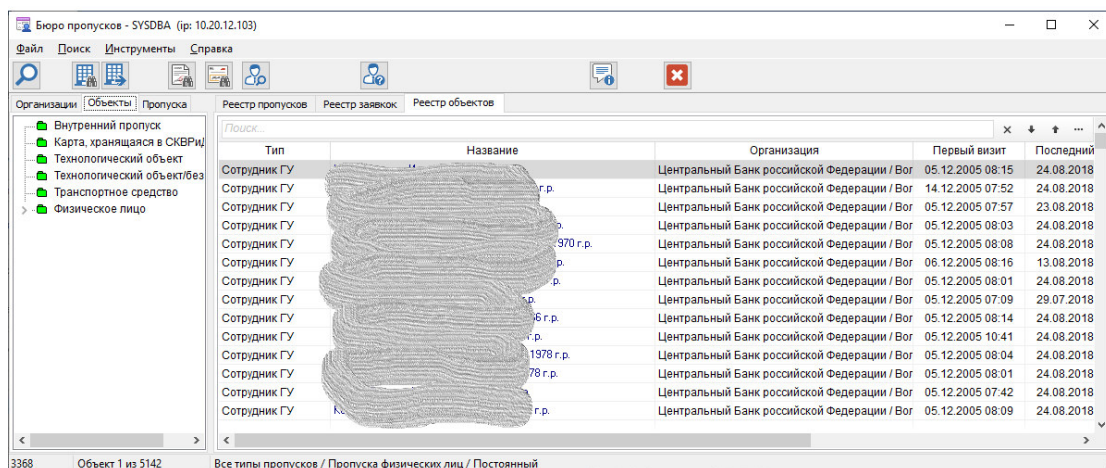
Бюро пропусков - SYSDBA (ip: 10.20.12.103)

Файл Поиск Инструменты Справка

Организации Объекты Пропуска

Реестр пропусков Реестр заявкок Реестр объектов

Внутренний пропуск
Карта, хранящаяся в СКВРи
Технологический объект
Технологический объект/без
Транспортное средство
Физическое лицо

Поиск...

| Тип | Название | Организация | Первый визит | Последний |
|---|---|---|---|---|
| Сотрудник ГУ | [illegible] | Центральный Банк российской Федерации / Вол | 05.12.2005 08:15 | 24.08.2018 |
| Сотрудник ГУ | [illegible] г.р. | Центральный Банк российской Федерации / Вол | 14.12.2005 07:52 | 24.08.2018 |
| Сотрудник ГУ | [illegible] | Центральный Банк российской Федерации / Вол | 05.12.2005 07:57 | 23.08.2018 |
| Сотрудник ГУ | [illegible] р. | Центральный Банк российской Федерации / Вол | 05.12.2005 08:03 | 24.08.2018 |
| Сотрудник ГУ | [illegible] 1970 г.р. | Центральный Банк российской Федерации / Вол | 05.12.2005 08:08 | 24.08.2018 |
| Сотрудник ГУ | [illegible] р. | Центральный Банк российской Федерации / Вол | 06.12.2005 08:16 | 13.08.2018 |
| Сотрудник ГУ | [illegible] р. | Центральный Банк российской Федерации / Вол | 05.12.2005 08:01 | 24.08.2018 |
| Сотрудник ГУ | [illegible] р. | Центральный Банк российской Федерации / Вол | 05.12.2005 07:09 | 29.07.2018 |
| Сотрудник ГУ | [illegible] 6 г.р. | Центральный Банк российской Федерации / Вол | 05.12.2005 08:14 | 24.08.2018 |
| Сотрудник ГУ | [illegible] | Центральный Банк российской Федерации / Вол | 05.12.2005 10:41 | 24.08.2018 |
| Сотрудник ГУ | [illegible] 1978 г.р. | Центральный Банк российской Федерации / Вол | 05.12.2005 08:04 | 24.08.2018 |
| Сотрудник ГУ | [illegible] 78 г.р. | Центральный Банк российской Федерации / Вол | 05.12.2005 08:01 | 24.08.2018 |
| Сотрудник ГУ | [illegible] | Центральный Банк российской Федерации / Вол | 05.12.2005 07:42 | 24.08.2018 |
| Сотрудник ГУ | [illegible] г.р. | Центральный Банк российской Федерации / Вол | 05.12.2005 08:09 | 24.08.2018 |

3368 Объект 1 из 5142 Все типы пропусков / Пропуска физических лиц / Постоянный